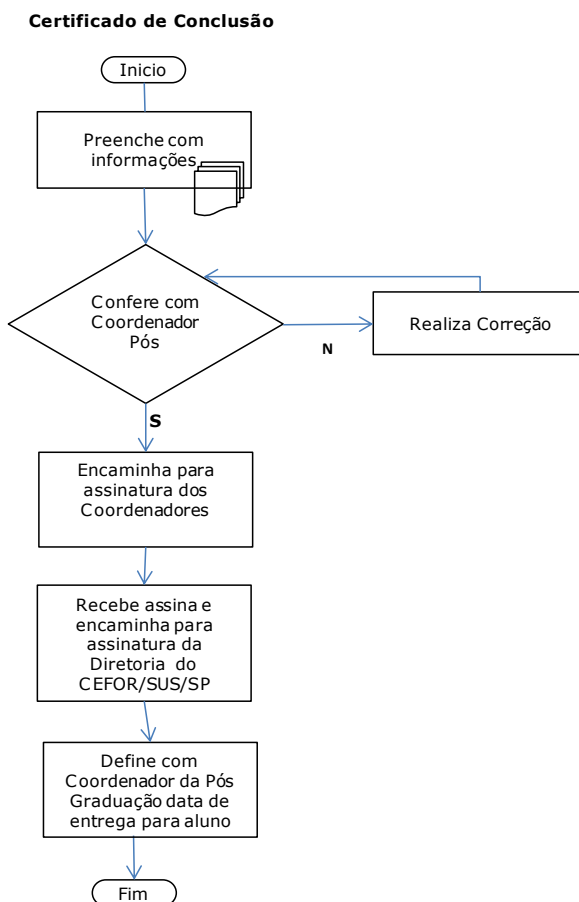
Certificado de Conclusão

Inicio

Preenche com informações

Confere com Coordenador Pós

N

Realiza Correção

S

Encaminha para assinatura dos Coordenadores

Recebe assina e encaminha para assinatura da Diretoria do CEFOR/SUS/SP

Define com Coordenador da Pós Graduação data de entrega para aluno

Fim